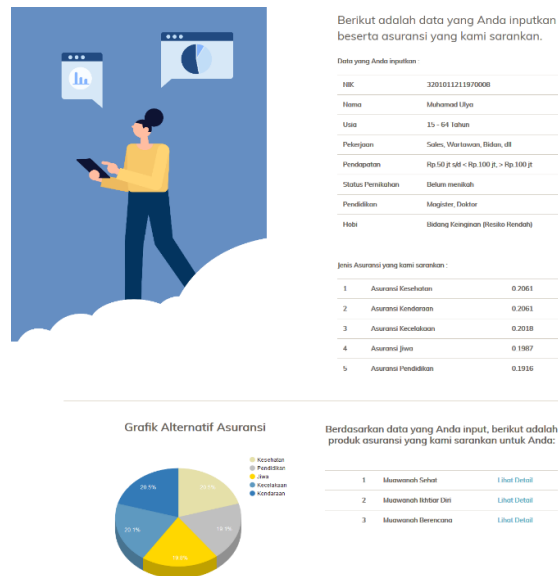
Berikut adalah data yang Anda inputkan beserta asuransi yang kami sarankan.

Data yang Anda inputkan

| | |
|---|---|
| NIK | 3201011211970008 |
| Nama | Muhamad Ulya |
| Usia | 15 - 64 Tahun |
| Pekerjaan | Sales, Wartawan, Bidan, dll |
| Pendapatan | Rp.50 jt s/d < Rp.100 jt, > Rp.100 jt |
| Status Pernikahan | Belum menikah |
| Pendidikan | Magister, Doktor |
| Hobi | Bidang Keinginan (Resiko Rendah) |

Jenis Asuransi yang kami sarankan :

| | | |
|---|---|---|
| 1 | Asuransi Kesehatan | 0.2061 |
| 2 | Asuransi Kendaraan | 0.2061 |
| 3 | Asuransi Kecelakaan | 0.2018 |
| 4 | Asuransi Jiwa | 0.1987 |
| 5 | Asuransi Pendidikan | 0.1916 |

Grafik Alternatif Asuransi

Kesehatan
Pendidikan
Jiwa
Kecelakaan
Kendaraan

20.6%
19.2%
19.9%
20.2%
20.6%

Berdasarkan data yang Anda input, berikut adalah produk asuransi yang kami sarankan untuk Anda:

| | | |
|---|---|---|
| 1 | Muawanah Sehat | Lihat Detail |
| 2 | Muawanah Ikhtiar Diri | Lihat Detail |
| 3 | Muawanah Berencana | Lihat Detail |